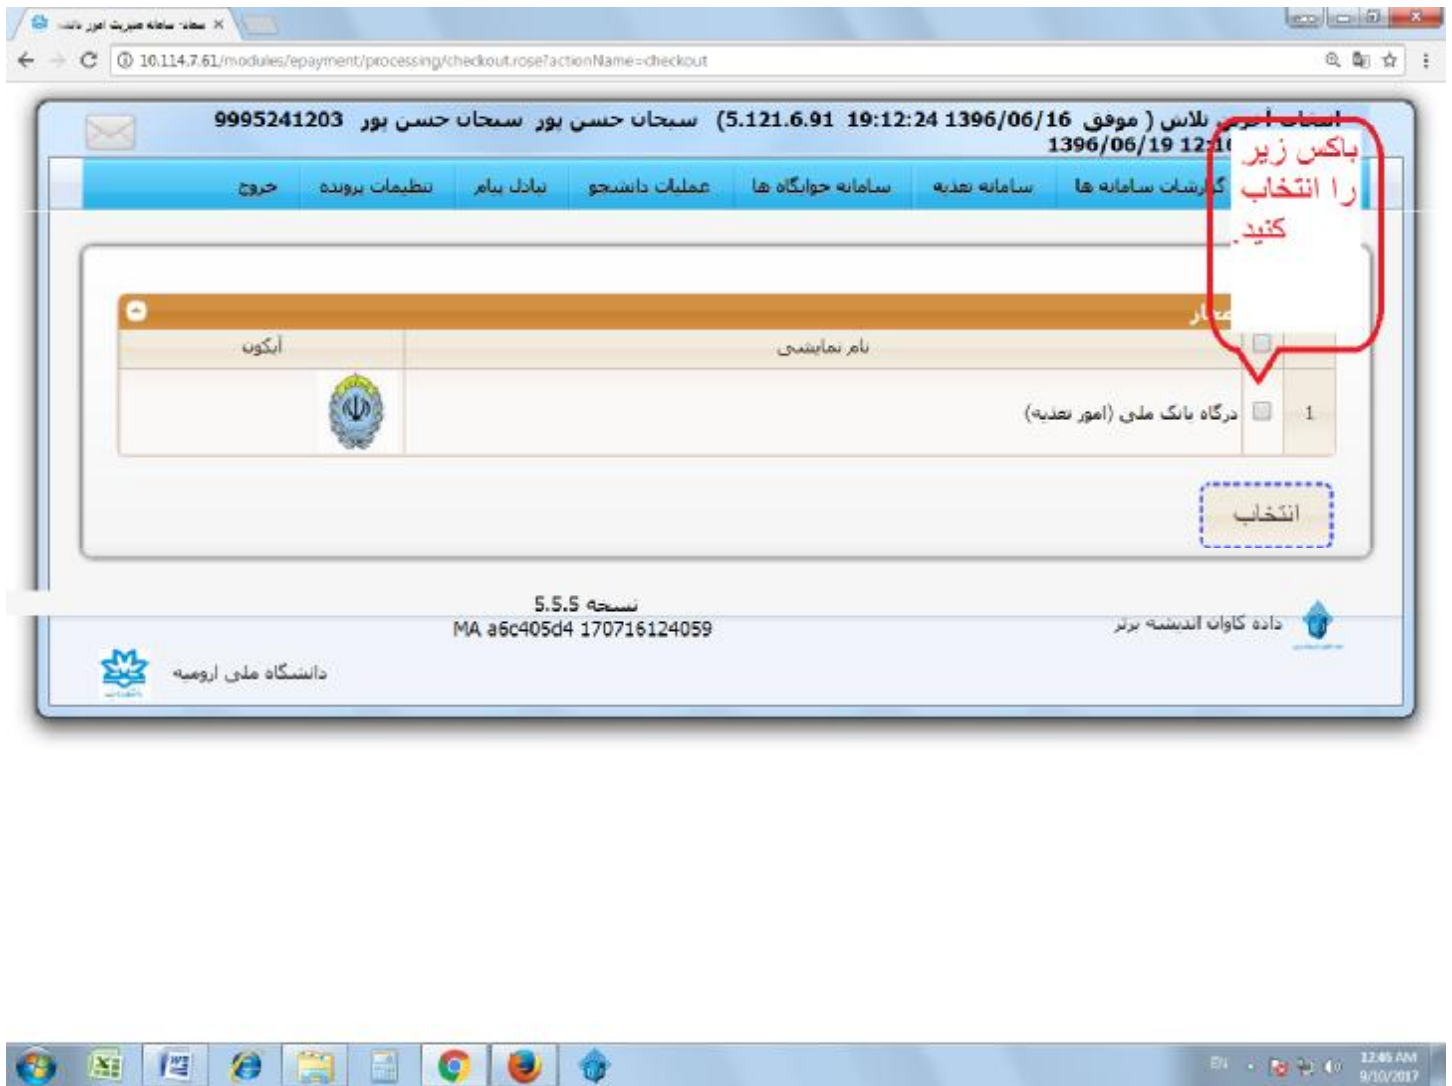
سماد- سامانه مدیریت امور دانشجویی ×

10.114.7.61/modules/epayment/processing/checkout.rose?actionName=checkout

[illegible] پلاس ( موفق 1396/06/16 19:12:24 5.121.6.91) سبحان حسن پور سبحان حسن پور 9995241203
1396/06/19 12:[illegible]

باکس زیر را انتخاب کنید.

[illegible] گزارشات سامانه ها | سامانه تغذیه | سامانه خوابگاه ها | عملیات دانشجو | تبادل پیام | تنظیمات پرونده | خروج

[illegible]

| | | نام نمایشی | آیکون |
|---|---|---|---|
| 1 | | درگاه بانک ملی (امور تغذیه) | |

انتخاب

نسخه 5.5.5
MA a6c405d4 170716124059

داده کاوان اندیشه برتر

دانشگاه ملی ارومیه

EN 12:45 AM 9/10/2017